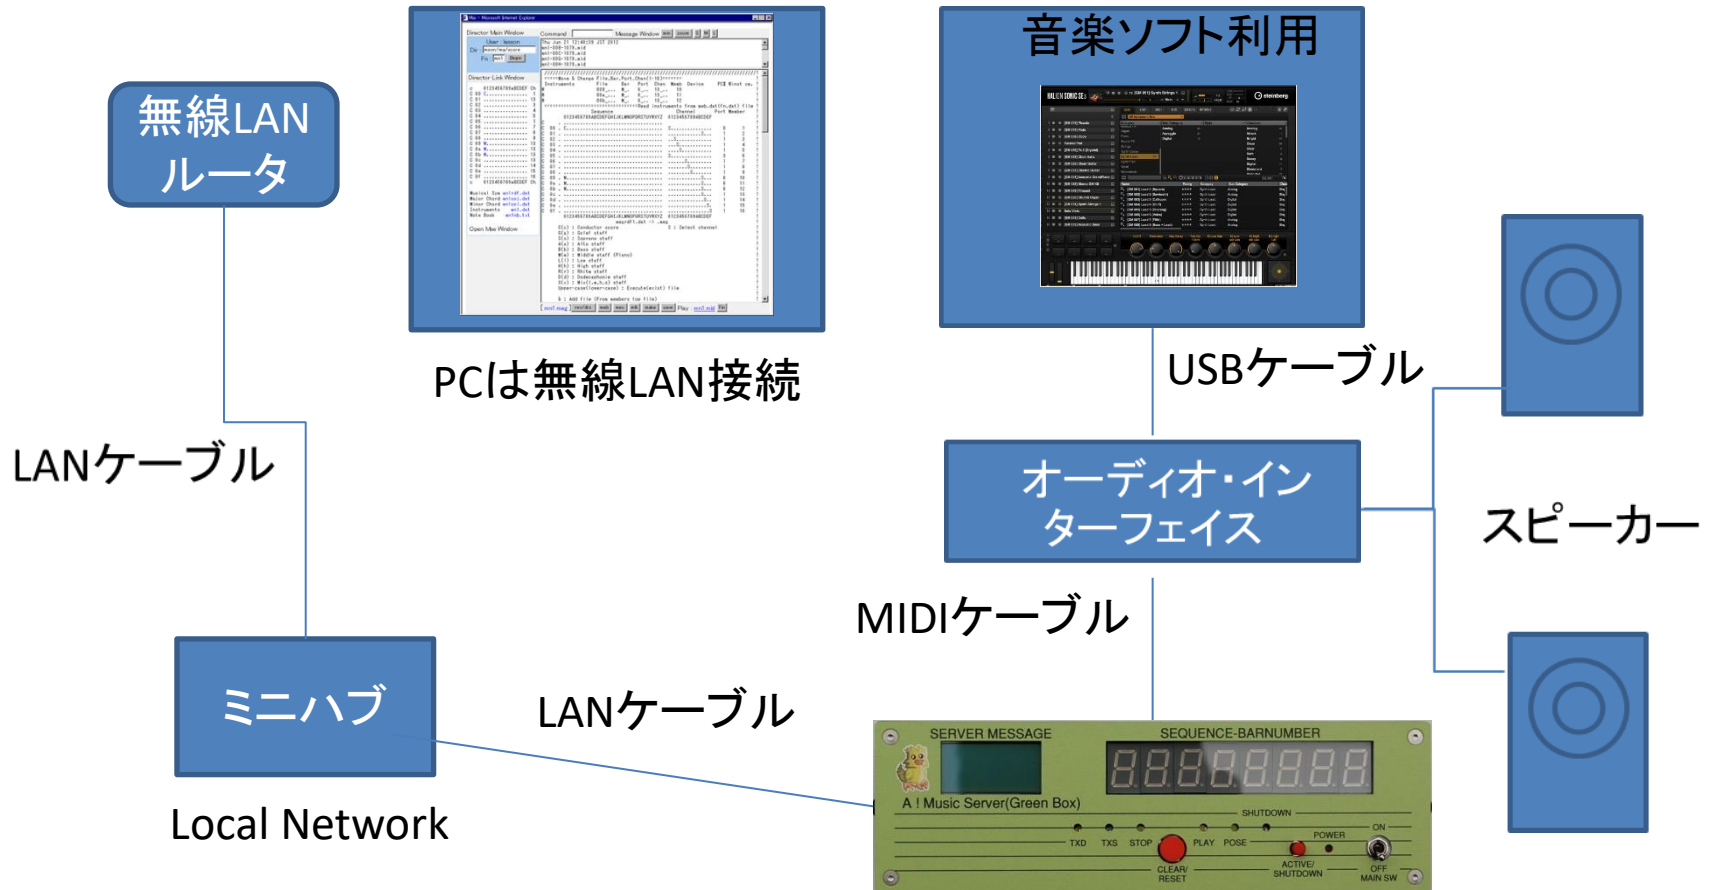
無線LAN
ルータ

PCは無線LAN接続

音楽ソフト利用

USBケーブル

LANケーブル

オーディオ・インターフェイス

スピーカー

MIDIケーブル

ミニハブ

LANケーブル

Local Network

SERVER MESSAGE
SEQUENCE-BARNUMBER
A ! Music Server(Green Box)
SHUTDOWN
ON
POWER
TXD TXS STOP PLAY POSE
CLEAR/ RESET
ACTIVE/ SHUTDOWN
OFF MAIN SW